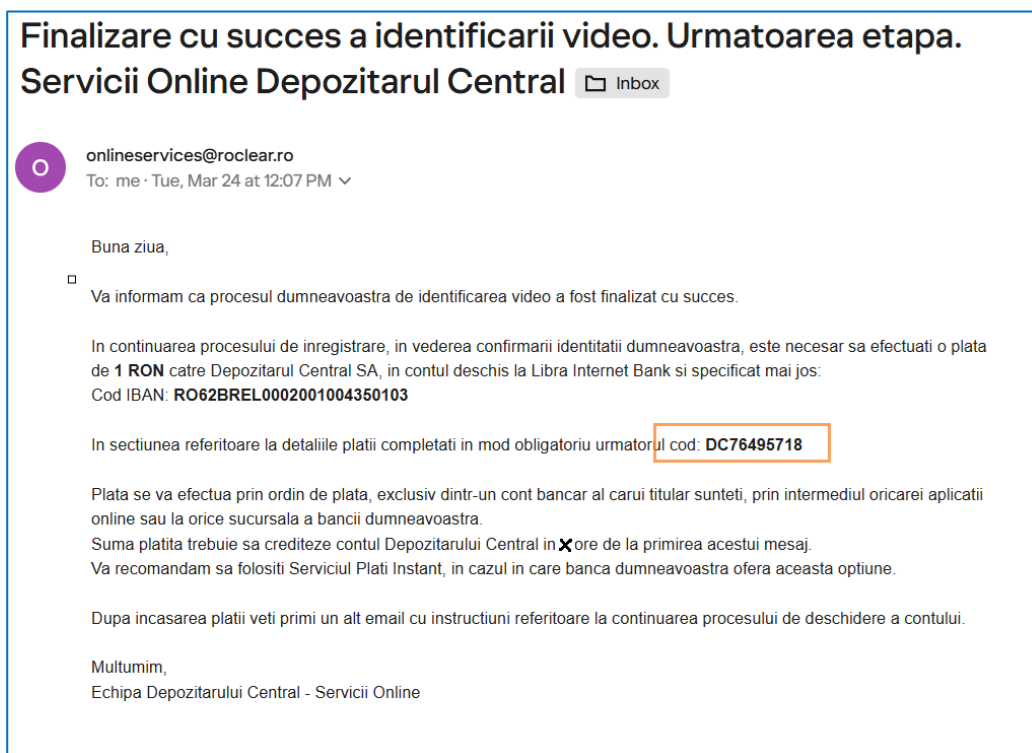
Finalizare cu succes a identificarii video. Urmatoarea etapa. Servicii Online Depozitarul Central Inbox

O

onlineservices@roclear.ro
To: me · Tue, Mar 24 at 12:07 PM

Buna ziua,

Va informam ca procesul dumneavoastra de identificarea video a fost finalizat cu succes.

In continuarea procesului de inregistrare, in vederea confirmarii identitatii dumneavoastra, este necesar sa efectuati o plata de **1 RON** catre Depozitarul Central SA, in contul deschis la Libra Internet Bank si specificat mai jos:
Cod IBAN: **RO62BREL0002001004350103**

In sectiunea referitoare la detaliile platii completati in mod obligatoriu urmatorul cod: **DC76495718**

Plata se va efectua prin ordin de plata, exclusiv dintr-un cont bancar al carui titular sunteti, prin intermediul oricarei aplicatii online sau la orice sucursala a bancii dumneavoastra.
Suma platita trebuie sa crediteze contul Depozitarului Central in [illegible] ore de la primirea acestui mesaj.
Va recomandam sa folositi Serviciul Plati Instant, in cazul in care banca dumneavoastra ofera aceasta optiune.

Dupa incasarea platii veti primi un alt email cu instructiuni referitoare la continuarea procesului de deschidere a contului.

Multumim,
Echipa Depozitarului Central - Servicii Online